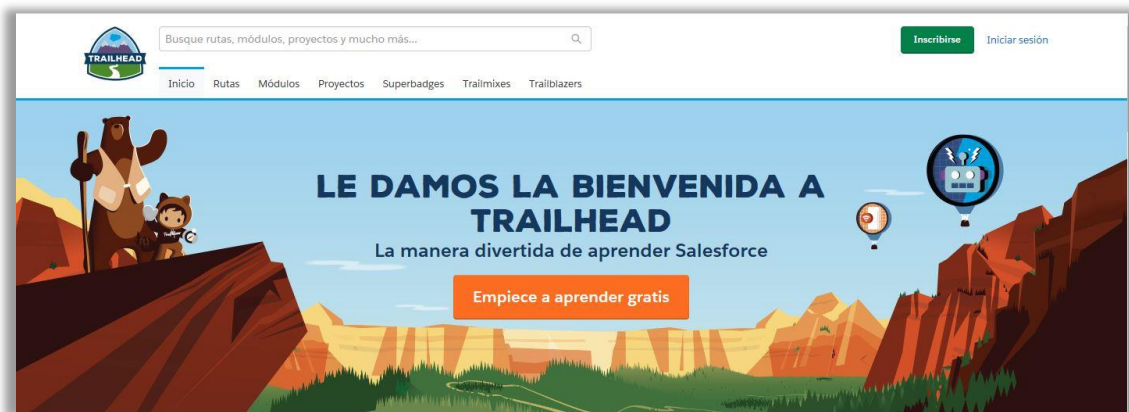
TRAILHEAD

Busque rutas, módulos, proyectos y mucho más...

Inscribirse Iniciar sesión

Inicio Rutas Módulos Proyectos Superbadges Trailmixes Trailblazers

LE DAMOS LA BIENVENIDA A TRAILHEAD

La manera divertida de aprender Salesforce

Empiece a aprender gratis